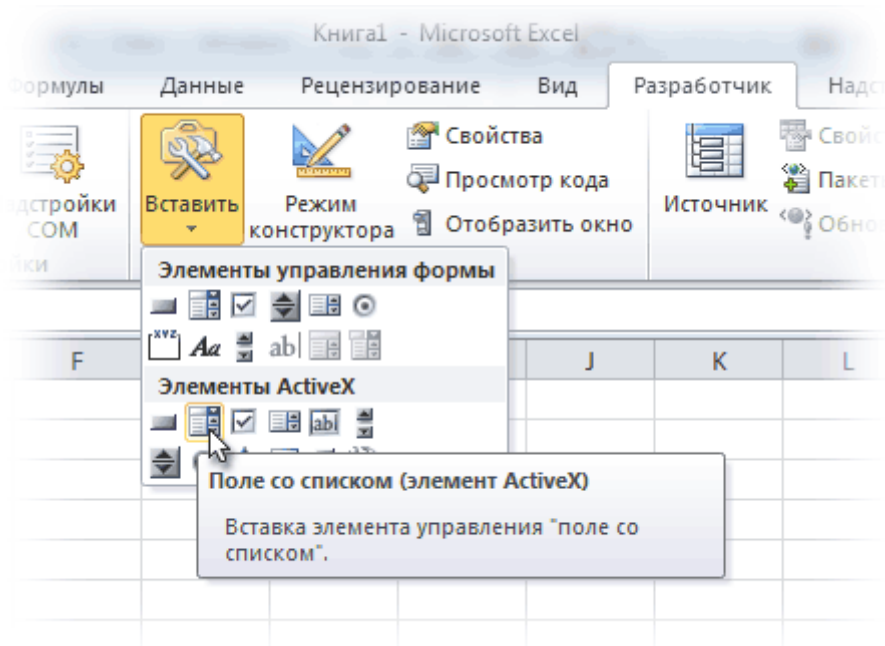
Книга1 - Microsoft Excel

Формулы Данные Рецензирование Вид Разработчик Надс

Надстройки COM

Вставить

Режим конструктора

Свойства

Просмотр кода

Отобразить окно

Источник

Свойс

Пакет

Обно

Элементы управления формы

ab|

Элементы ActiveX

abl

F J K L

Поле со списком (элемент ActiveX)

Вставка элемента управления "поле со списком".